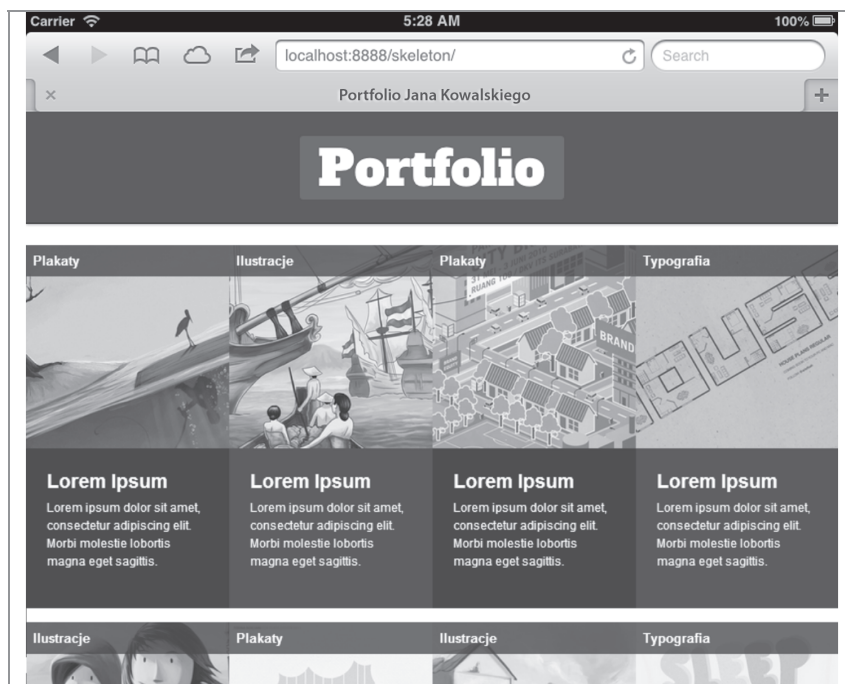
Carrier 5:28 AM 100%

localhost:8888/skeleton/ Search

× Portfolio Jana Kowalskiego +

Portfolio

Plakaty

Lorem Ipsum

Lorem ipsum dolor sit amet, consectetur adipiscing elit. Morbi molestie lobortis magna eget sagittis.

Ilustracje

Lorem Ipsum

Lorem ipsum dolor sit amet, consectetur adipiscing elit. Morbi molestie lobortis magna eget sagittis.

Plakaty

BRAND

Lorem Ipsum

Lorem ipsum dolor sit amet, consectetur adipiscing elit. Morbi molestie lobortis magna eget sagittis.

Typografia

Lorem Ipsum

Lorem ipsum dolor sit amet, consectetur adipiscing elit. Morbi molestie lobortis magna eget sagittis.

Ilustracje

Plakaty

Ilustracje

Typografia